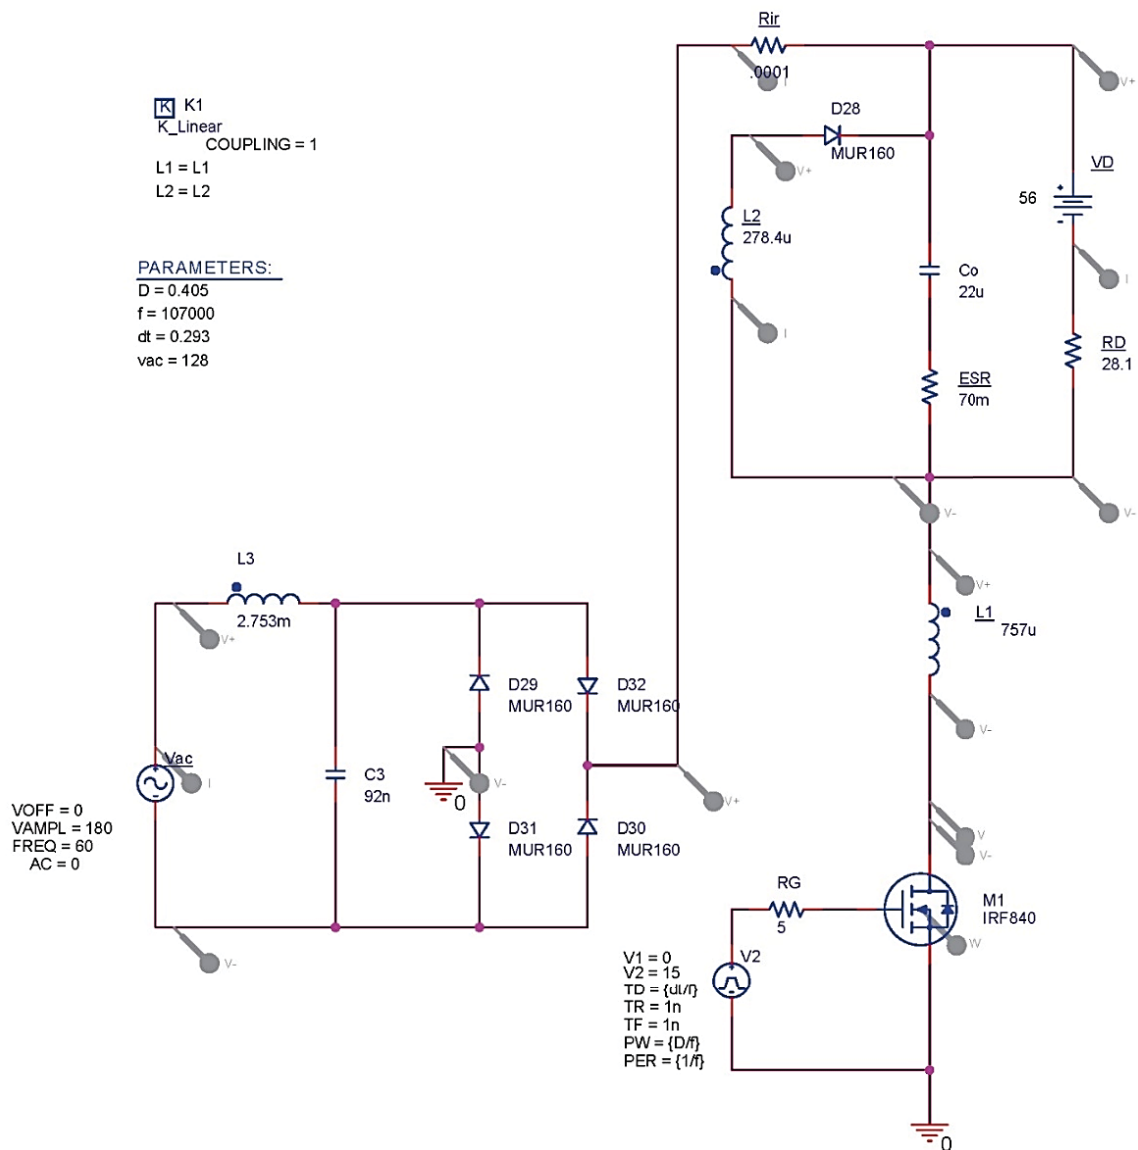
K K1
K_Linear
COUPLING = 1
L1 = L1
L2 = L2

PARAMETERS:
D = 0.405
f = 107000
dt = 0.293
vac = 128

Rir
.0001
V+
I
D28
MUR160
V+
VD
56
L2
278.4u
Co
22u
I
I
ESR
70m
RD
28.1
V-
V-
L3
2.753m
V+
L1
757u
D29
MUR160
D32
MUR160
V-
Vac
I
C3
92n
V-
0
V+
V
V-
VOFF = 0
VAMPL = 180
FREQ = 60
AC = 0
D31
MUR160
D30
MUR160
RG
5
M1
IRF840
W
V-
V1 = 0
V2 = 15
TD = {dt/f}
TR = 1n
TF = 1n
PW = {D/f}
PER = {1/f}
V2
0